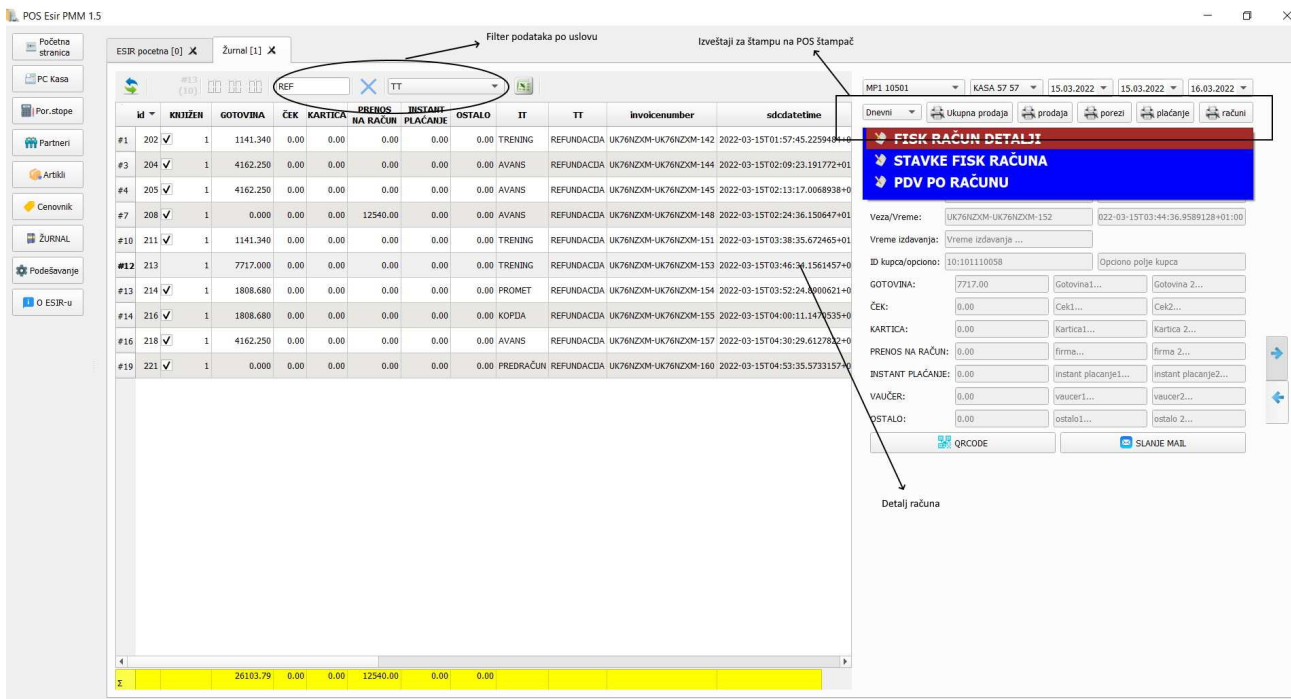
POS Esir PMM 1.5

Početna stranica
PC Kasa
Por.stope
Partneri
Artikli
Cenovnik
ŽURNAL
Podešavanje
O ESIR-u

ESIR pocetna [0] ✕ Žurnal [1] ✕

Filter podataka po uslovu

Izveštaji za štampu na POS štampač

#13 (10)
REF
TT

| | id | KNJIŽEN | | GOTOVINA | ČEK | KARTICA | PRENOS NA RAČUN | INSTANT PLAĆANJE | OSTALO | IT | TT | invoicenumber | sdcdatetime |
|---|---|---|---|---|---|---|---|---|---|---|---|---|---|
| #1 | 202 | ✓ | 1 | 1141.340 | 0.00 | 0.00 | 0.00 | 0.00 | 0.00 | TRENING | REFUNDACIJA | UK76NZXM-UK76NZXM-142 | 2022-03-15T01:57:45.2259484+0 |
| #3 | 204 | ✓ | 1 | 4162.250 | 0.00 | 0.00 | 0.00 | 0.00 | 0.00 | AVANS | REFUNDACIJA | UK76NZXM-UK76NZXM-144 | 2022-03-15T02:09:23.191772+01 |
| #4 | 205 | ✓ | 1 | 4162.250 | 0.00 | 0.00 | 0.00 | 0.00 | 0.00 | AVANS | REFUNDACIJA | UK76NZXM-UK76NZXM-145 | 2022-03-15T02:13:17.0068938+0 |
| #7 | 208 | ✓ | 1 | 0.000 | 0.00 | 0.00 | 12540.00 | 0.00 | 0.00 | AVANS | REFUNDACIJA | UK76NZXM-UK76NZXM-148 | 2022-03-15T02:24:36.150647+01 |
| #10 | 211 | ✓ | 1 | 1141.340 | 0.00 | 0.00 | 0.00 | 0.00 | 0.00 | TRENING | REFUNDACIJA | UK76NZXM-UK76NZXM-151 | 2022-03-15T03:38:35.672465+01 |
| #12 | 213 | | 1 | 7717.000 | 0.00 | 0.00 | 0.00 | 0.00 | 0.00 | TRENING | REFUNDACIJA | UK76NZXM-UK76NZXM-153 | 2022-03-15T03:46:34.1561457+0 |
| #13 | 214 | ✓ | 1 | 1808.680 | 0.00 | 0.00 | 0.00 | 0.00 | 0.00 | PROMET | REFUNDACIJA | UK76NZXM-UK76NZXM-154 | 2022-03-15T03:52:24.8900621+0 |
| #14 | 216 | ✓ | 1 | 1808.680 | 0.00 | 0.00 | 0.00 | 0.00 | 0.00 | KOPIJA | REFUNDACIJA | UK76NZXM-UK76NZXM-155 | 2022-03-15T04:00:11.1470535+0 |
| #16 | 218 | ✓ | 1 | 4162.250 | 0.00 | 0.00 | 0.00 | 0.00 | 0.00 | AVANS | REFUNDACIJA | UK76NZXM-UK76NZXM-157 | 2022-03-15T04:30:29.6127822+0 |
| #19 | 221 | ✓ | 1 | 0.000 | 0.00 | 0.00 | 0.00 | 0.00 | 0.00 | PREDRAČUN | REFUNDACIJA | UK76NZXM-UK76NZXM-160 | 2022-03-15T04:53:35.5733157+0 |
| Σ | | | | 26103.79 | 0.00 | 0.00 | 12540.00 | 0.00 | 0.00 | | | | |

MP1 10501 KASA 57 57 15.03.2022 15.03.2022 16.03.2022
Dnevni Ukupna prodaja prodaja porezi plaćanje računi

FISK RAČUN DETALJI
STAVKE FISK RAČUNA
PDV PO RAČUNU

Veza/Vreme: UK76NZXM-UK76NZXM-152 022-03-15T03:44:36.9589128+01:00
Vreme izdavanja: Vreme izdavanja ...
ID kupca/opciono: 10:101110058 Opciono polje kupca
GOTOVINA: 7717.00 Gotovina1... Gotovina 2...
ČEK: 0.00 Cek1... Cek2...
KARTICA: 0.00 Kartica1... Kartica 2...
PRENOS NA RAČUN: 0.00 firma... firma 2...
INSTANT PLAĆANJE: 0.00 instant placanje1... instant placanje2...
VAUČER: 0.00 vaucer1... vaucer2...
OSTALO: 0.00 ostalo1... ostalo 2...
QRCODE SLANJE MAIL

Detalj računa